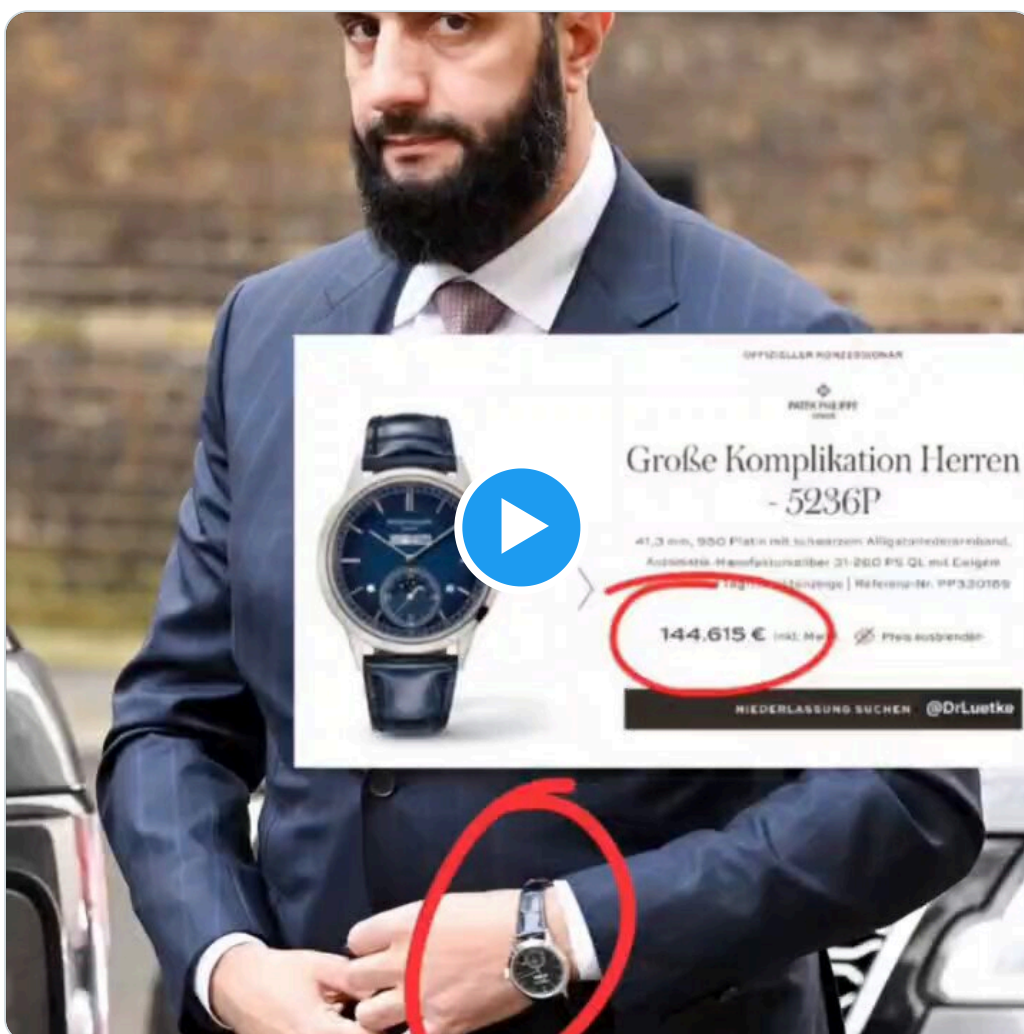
OFFIZIELLER KONZESSIONÄR

PATEK PHILIPPE
GENEVE

Große Komplikation Herren - 5236P

41,3 mm, 950 Platin mit schwarzem Alligatorlederarmband, Automatik-Handaufzugskaliber 31-260 PS QL mit Ewigem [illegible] Tagesdatumsanzeige | Referenz-Nr. PP330169

144,615 € inkl. MwSt

Preis ausblenden

NIEDERLASSUNG SUCHEN

@DrLuetke